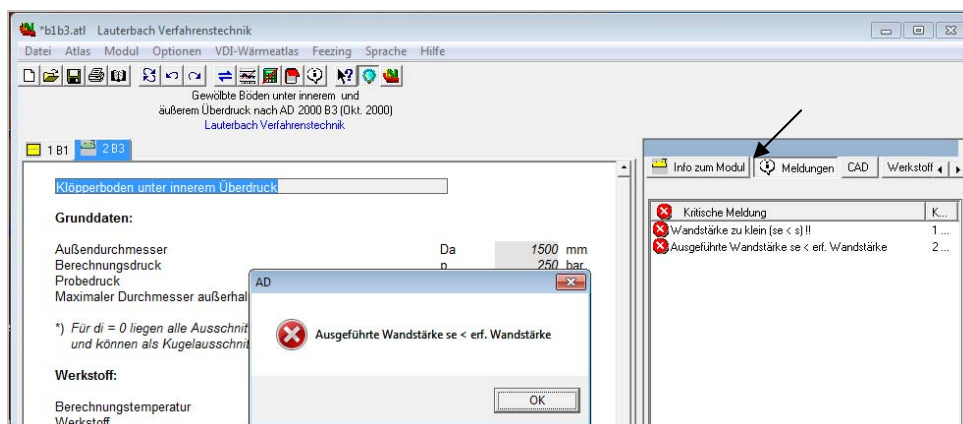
*b1b3.atl Lauterbach Verfahrenstechnik

Datei Atlas Modul Optionen VDI-Wärmeatlas Feezing Sprache Hilfe

Gewölbte Böden unter innerem und äußerem Überdruck nach AD 2000 B3 (Okt. 2000)
Lauterbach Verfahrenstechnik

1 B1 2 B3

Klöpperboden unter innerem Überdruck

Grunddaten:

Außendurchmesser Da 1500 mm
Berechnungsdruck p 250 bar
Probedruck
Maximaler Durchmesser außerhal

*) Für di = 0 liegen alle Ausschnit und können als Kugelausschnit

Werkstoff:

Berechnungstemperatur
Werkstoff

AD

Ausgeführte Wandstärke se < erf. Wandstärke

OK

Info zum Modul Meldungen CAD Werkstoff

| Kritische Meldung | K... |
|---|---|
| Wandstärke zu klein (se < s) !! | 1... |
| Ausgeführte Wandstärke se < erf. Wandstärke | 2... |